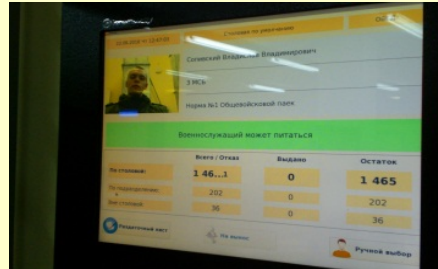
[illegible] Столовая по увольнении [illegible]

Соговский Владислав Владимирович

3 МСБ

Норма №1 Общевойсковой паек

Военнослужащий может питаться

| | Всего / Отказ | Выдано | Остаток |
|---|---|---|---|
| По столовой: | 1 46...1 | 0 | 1 465 |
| По подразделению: | 202 | 0 | 202 |
| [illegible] | 36 | 0 | 36 |

Раздаточный лист

По взводу

Ручной выбор